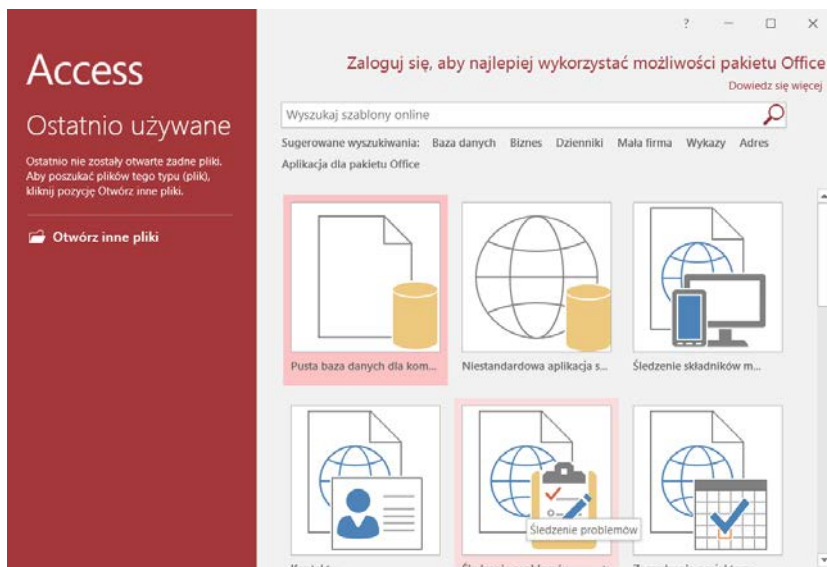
Access

Ostatnio używane

Ostatnio nie zostały otwarte żadne pliki. Aby poszukać plików tego typu (plik), kliknij pozycję Otwórz inne pliki.

Otwórz inne pliki

?

Zaloguj się, aby najlepiej wykorzystać możliwości pakietu Office

Dowiedz się więcej

Wyszukaj szablony online

Sugerowane wyszukiwania: Baza danych Biznes Dzienniki Mała firma Wykazy Adres Aplikacja dla pakietu Office

Pusta baza danych dla kom...

Niestandardowa aplikacja s...

Śledzenie składników m...

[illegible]

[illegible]

Śledzenie problemów

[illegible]